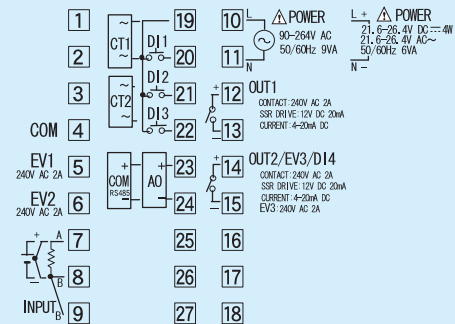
1
2
3
4
COM
EV1
240V AC 2A
5
EV2
240V AC 2A
6
+
-
A
7
8
B
INPUT
B
9

~
CT1
~
~
CT2
~
DI1
DI2
DI3
19
20
21
22
+
COM
RS485
-
+
AO
-
23
24
25
26
27

10
L
⚠ POWER
90-264V AC
50/60Hz 9VA
11
N
12
OUT1
CONTACT:240V AC 2A
SSR DRIVE:12V DC 20mA
CURRENT:4-20mA DC
13
14
OUT2/EV3/DI4
CONTACT:240V AC 2A
SSR DRIVE:12V DC 20mA
CURRENT:4-20mA DC
EV3:240V AC 2A
15
16
17
18

L +
⚠ POWER
21.6-26.4V DC: 4W
21.6-26.4V AC~
50/60Hz 6VA
N -